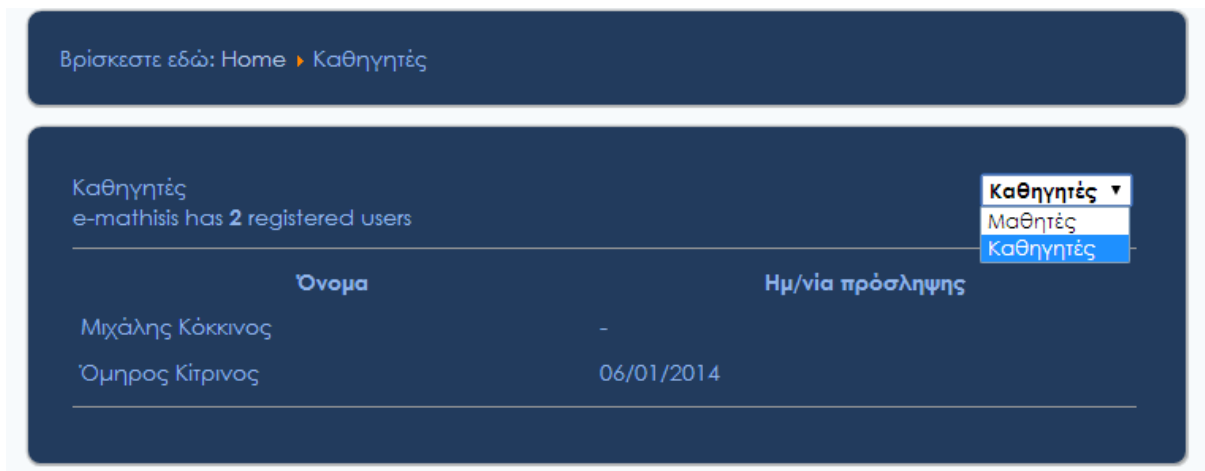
Βρίσκεστε εδώ: Home ▸ Καθηγητές

Καθηγητές
e-mathisis has **2** registered users

Καθηγητές ▾
Μαθητές
Καθηγητές

| Όνομα | Ημ/νία πρόσληψης |
|---|---|
| Μιχάλης Κόκκινος | - |
| Όμηρος Κίτρινος | 06/01/2014 |